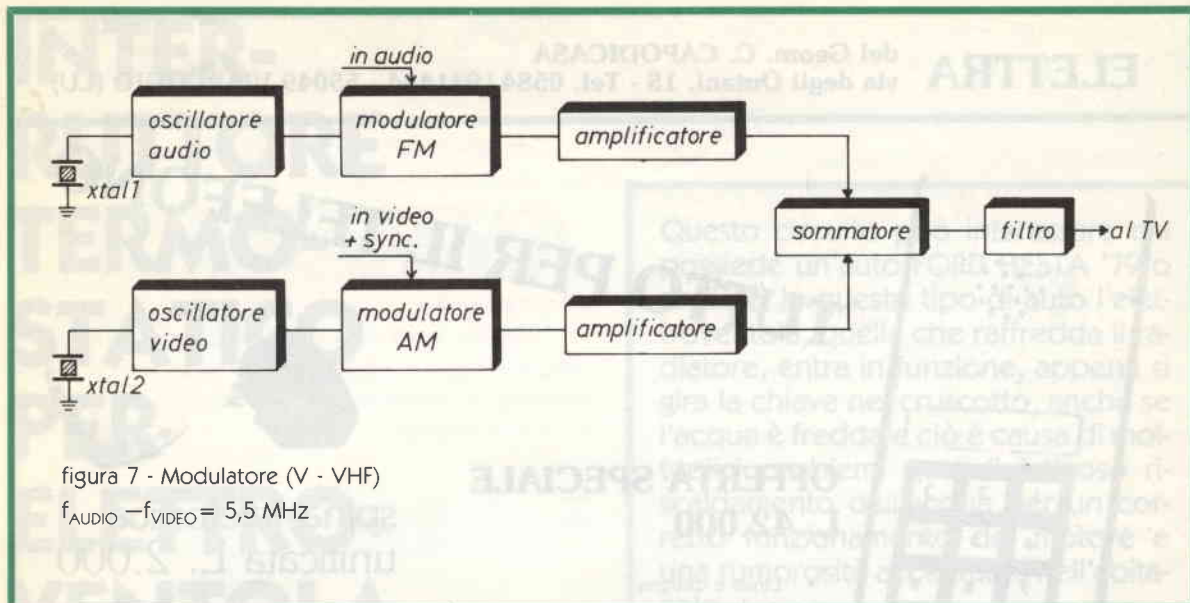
in audio

oscillatore audio

modulatore FM

amplificatore

xtal1

in video + sync.

sommatore

filtro

al TV

oscillatore video

modulatore AM

amplificatore

xtal2

figura 7 - Modulatore (V - VHF)
$f_{AUDIO} - f_{VIDEO} = 5,5$ MHz